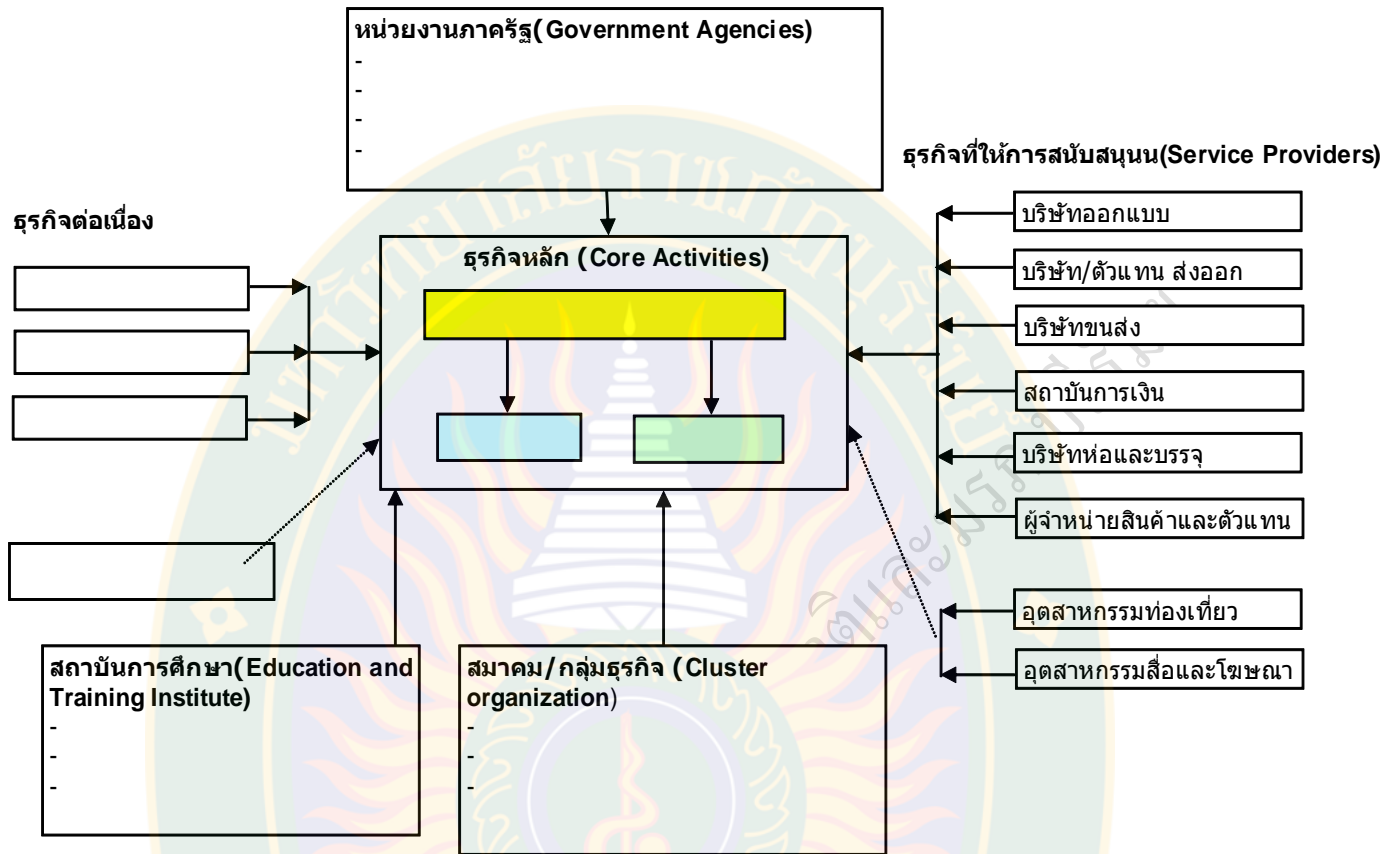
หน่วยงานภาครัฐ(Government Agencies)
-
-
-
-

ธุรกิจที่ให้การสนับสนุนน(Service Providers)

บริษัทออกแบบ

บริษัท/ตัวแทน ส่งออก

บริษัทขนส่ง

สถาบันการเงิน

บริษัทห่อและบรรจุ

ผู้จำหน่ายสินค้าและตัวแทน

อุตสาหกรรมท่องเที่ยว

อุตสาหกรรมสื่อและโฆษณา

ธุรกิจต่อเนื่อง

ธุรกิจหลัก (Core Activities)

สถาบันการศึกษา(Education and Training Institute)
-
-
-

สมาคม/กลุ่มธุรกิจ (Cluster organization)
-
-
-